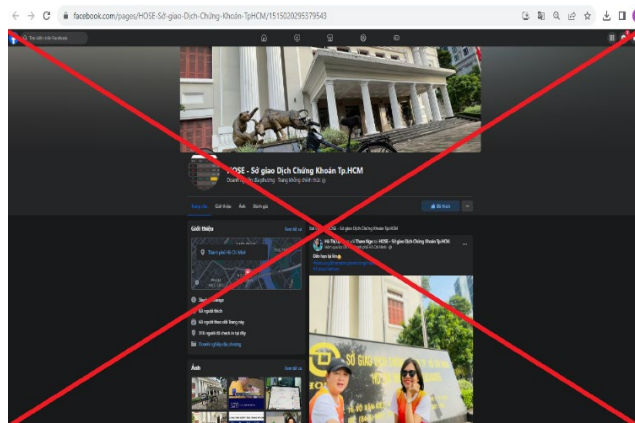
facebook.com/pages/HOSE-Sở-giao-Dịch-Chứng-Khoán-TpHCM/151502029537954З

Tìm kiếm trên Facebook

HOSE - Sở giao Dịch Chứng Khoán Tp.HCM

Giới thiệu

Ảnh

Sở giao dịch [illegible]

Thành phố Hồ Chí Minh

Dành cho bạn 🙂

SỞ GIAO DỊCH